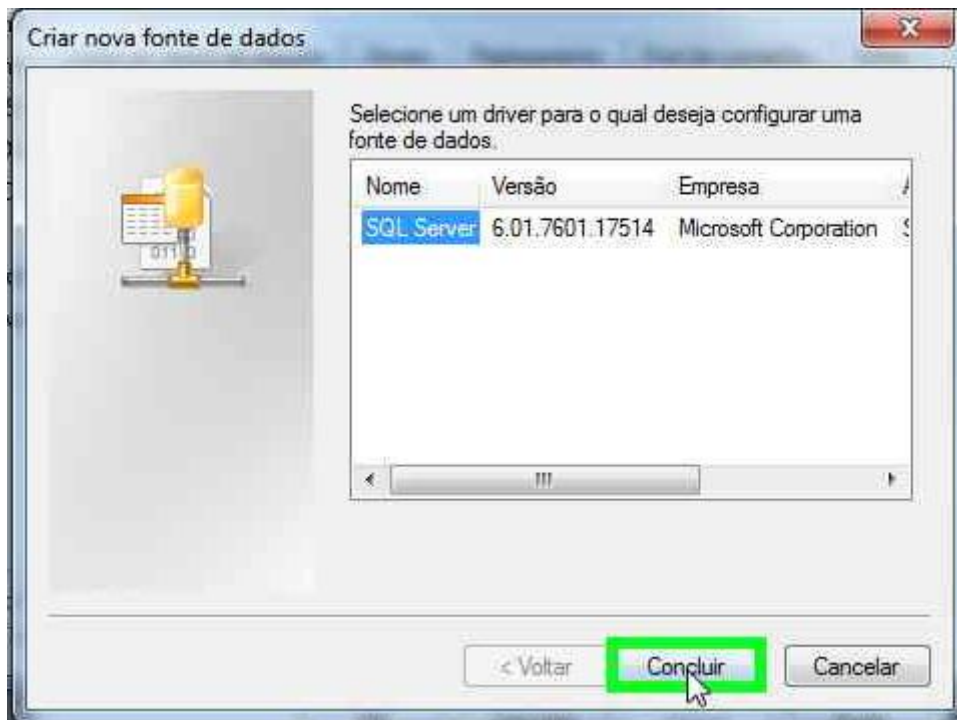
Criar nova fonte de dados

Selecione um driver para o qual deseja configurar uma fonte de dados.

| Nome | Versão | Empresa |
|---|---|---|
| SQL Server | 6.01.7601.17514 | Microsoft Corporation |

< Voltar
Concluir
Cancelar